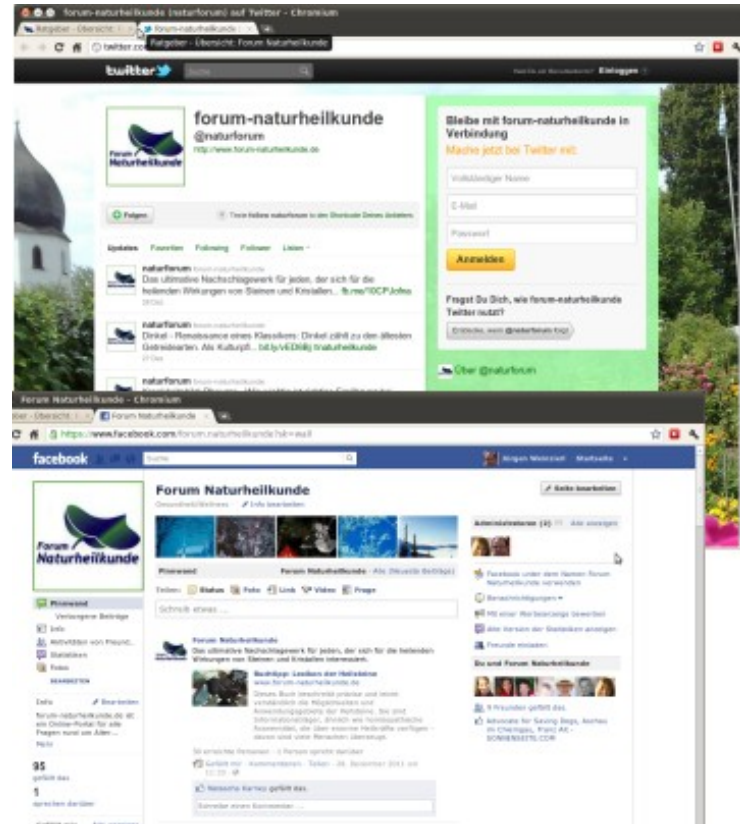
forum-naturheilkunde (naturforum) auf Twitter - Chromium

Ratgeber - Übersicht | forum-naturheilkunde

Ratgeber - Übersicht: Forum Naturheilkunde

twitter

Suche

Einloggen

Forum Naturheilkunde

forum-naturheilkunde
@naturforum
http://www.forum-naturheilkunde.de

Folgen

Updates Favoriten Following Follower Listen

naturforum
Das ultimative Nachschlagewerk für jeden, der sich für die heilenden Wirkungen von Steinen und Kristallen... fb.me/10CPJofno

naturforum
Dinkel - Renaissance eines Klassikers: Dinkel zählt zu den ältesten Getreidearten. Als Kulturpf... bit.ly/vEDb8j #naturheilkunde

naturforum

Bleibe mit forum-naturheilkunde in Verbindung
Mache jetzt bei Twitter mit:

Vollständiger Name
E-Mail
Passwort

Anmelden

Fragst Du Dich, wie forum-naturheilkunde Twitter nutzt?

Über @naturforum

Forum Naturheilkunde - Chromium

Ratgeber - Übersicht | Forum Naturheilkunde

https://www.facebook.com/forum.naturheilkunde?sk=wall

facebook

Suche

Startseite

Forum Naturheilkunde

Gesundheit/Wellness · Info bearbeiten

Seite bearbeiten

Forum Naturheilkunde

Pinnwand

Forum Naturheilkunde · Alle (Neueste Beiträge)

Teilen: Status Foto Link Video Frage

Schreib etwas ...

Pinnwand
Verborgene Beiträge
Info
Aktivitäten von Freunden
Statistiken
Fotos
BEARBEITEN

Info
Bearbeiten

forum-naturheilkunde.de ist ein Online-Portal für alle Fragen rund um Alter...
Mehr

95
gefällt das

1
sprechen darüber

Forum Naturheilkunde
Das ultimative Nachschlagewerk für jeden, der sich für die heilenden Wirkungen von Steinen und Kristallen interessiert.

Buchtipp: Lexikon der Heilsteine
www.forum-naturheilkunde.de

Gefällt mir · Kommentieren · Teilen

Natascha Kerney gefällt das.

Schreibe einen Kommentar...

Administratoren (2) Alle anzeigen

Facebook unter dem Namen Forum Naturheilkunde verwenden

Benachrichtigungen

Mit einer Werbeanzeige bewerben

Alte Version der Statistiken anzeigen

Freunde einladen

Du und Forum Naturheilkunde

9 Freunden gefällt das.

Advocate for Saving Dogs, Animals in Changes, Franz Alt - SONNENSEITE.COM